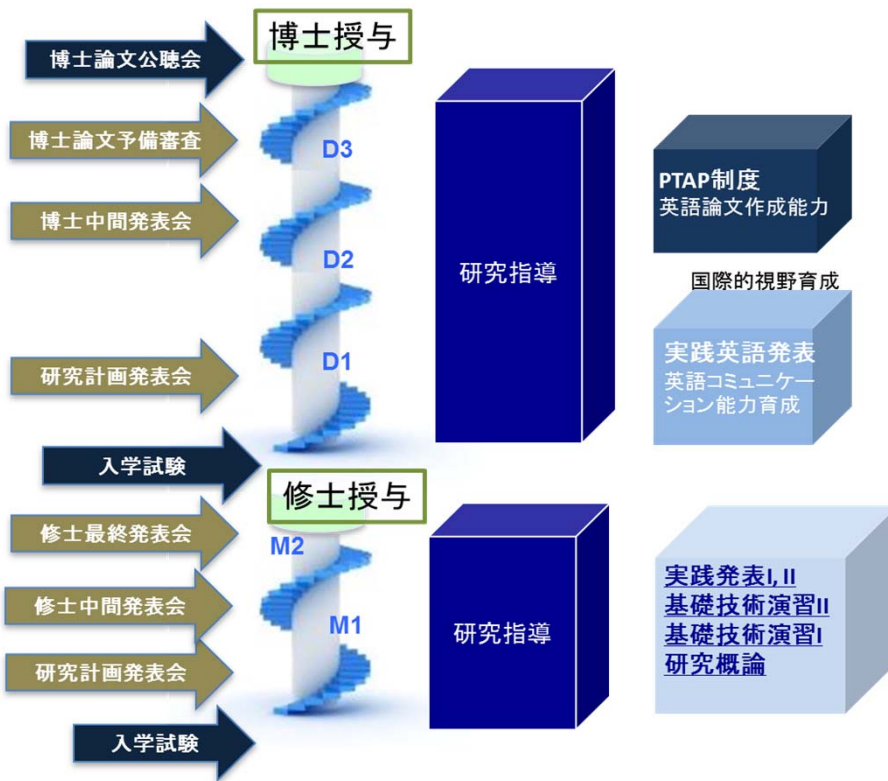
博士授与

博士論文公聴会

博士論文予備審査

D3

博士中間発表会

D2

研究計画発表会

D1

入学試験

研究指導

PTAP制度
英語論文作成能力

国際的視野育成

実践英語発表
英語コミュニケーション能力育成

修士授与

修士最終発表会

M2

修士中間発表会

M1

研究計画発表会

入学試験

研究指導

実践発表I, II
基礎技術演習II
基礎技術演習I
研究概論